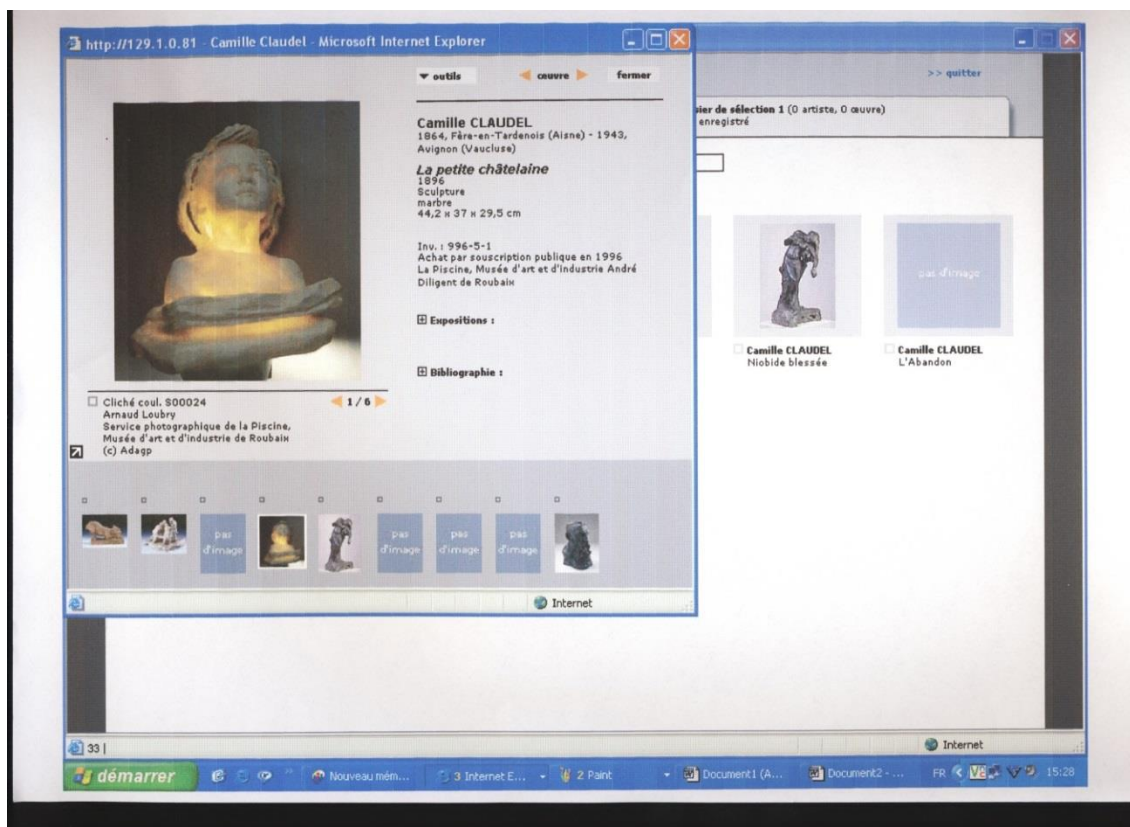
http://129.1.0.81 - Camille Claudel - Microsoft Internet Explorer

outils   œuvre   fermer

Camille CLAUDEL
1864, Fère-en-Tardenois (Aisne) - 1943, Avignon (Vaucluse)

La petite châtelaine
1896
Sculpture
marbre
44,2 x 37 x 29,5 cm

Inv. : 996-5-1
Achat par souscription publique en 1996
La Piscine, Musée d'art et d'industrie André Diligent de Roubaix

Expositions :

Bibliographie :

Cliché coul. S00024
Arnaud Loubry
Service photographique de la Piscine, Musée d'art et d'industrie de Roubaix
(c) Adagp

1 / 6

pas d'image   pas d'image   pas d'image   pas d'image

Internet

>> quitter

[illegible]ier de sélection 1 (0 artiste, 0 œuvre)
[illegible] enregistré

pas d'image

Camille CLAUDEL
Niobide blessée

Camille CLAUDEL
L'Abandon

33

Internet

démarrer   Nouveau mém...   3 Internet E...   2 Paint   Document1 (A...   Document2 - ...   FR   15:28